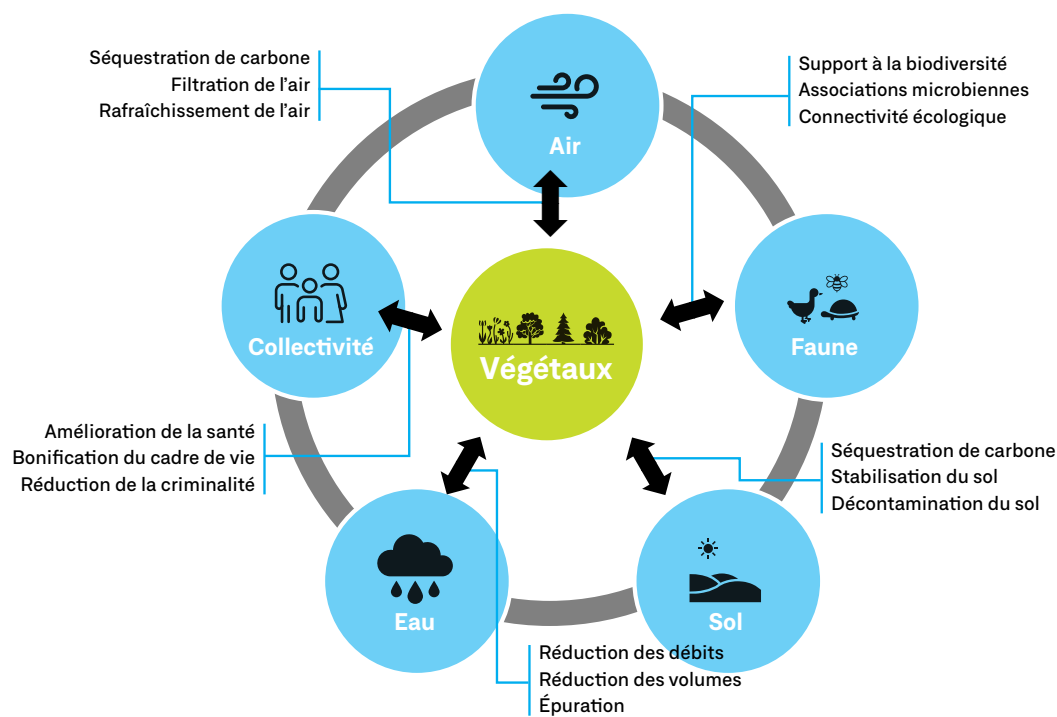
Séquestration de carbone
Filtration de l'air
Rafraîchissement de l'air

Air

Support à la biodiversité
Associations microbiennes
Connectivité écologique

Collectivité

Végétaux

Faune

Amélioration de la santé
Bonification du cadre de vie
Réduction de la criminalité

Séquestration de carbone
Stabilisation du sol
Décontamination du sol

Eau

Sol

Réduction des débits
Réduction des volumes
Épuration